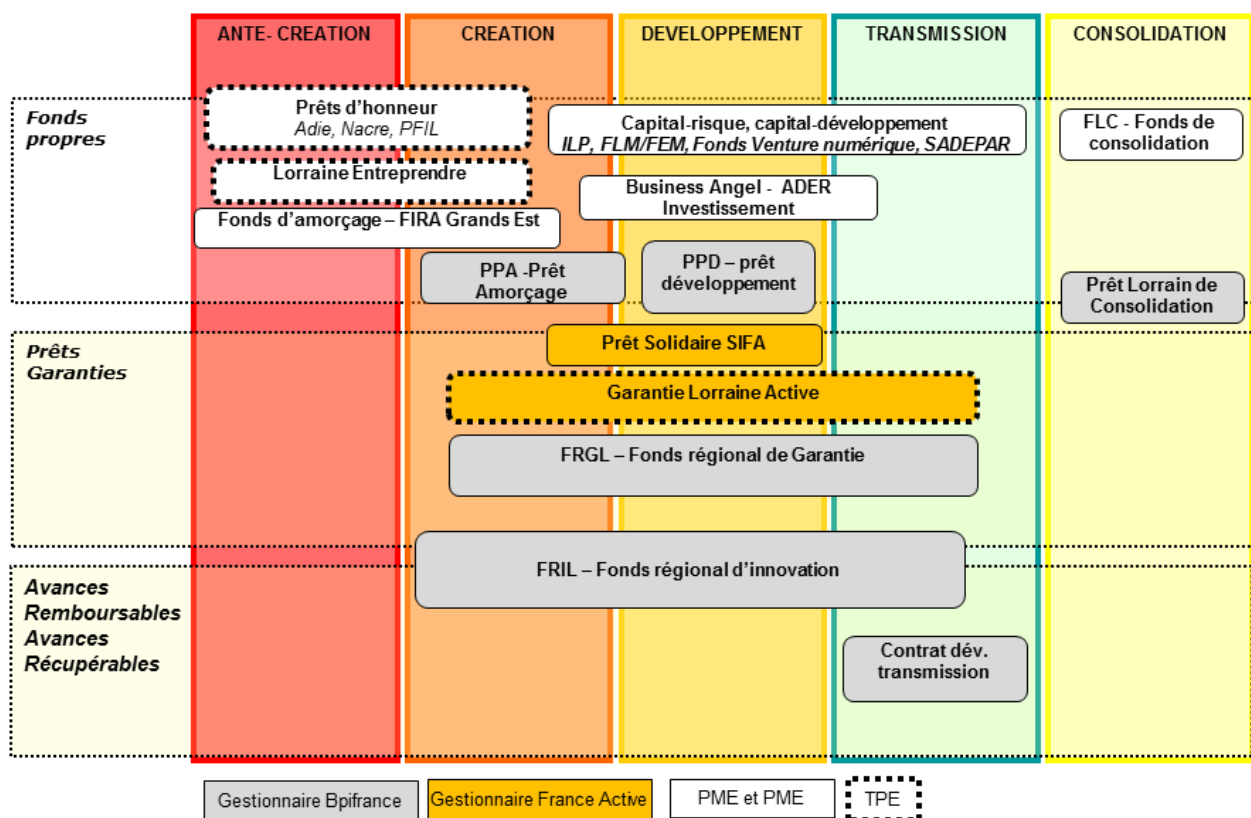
ANTE- CREATION

CREATION

DEVELOPPEMENT

TRANSMISSION

CONSOLIDATION

Fonds propres

Prêts d'honneur
Adie, Nacre, PFIL

Capital-risque, capital-développement
ILP, FLM/FEM, Fonds Venture numérique, SADEPAR

FLC - Fonds de consolidation

Lorraine Entreprendre

Business Angel - ADER Investissement

Fonds d'amorçage – FIRA Grands Est

PPA -Prêt Amorçage

PPD – prêt développement

Prêt Lorrain de Consolidation

Prêts Garanties

Prêt Solidaire SIFA

Garantie Lorraine Active

FRGL – Fonds régional de Garantie

Avances Remboursables Avances Récupérables

FRIL – Fonds régional d'innovation

Contrat dév. transmission

Gestionnaire Bpifrance

Gestionnaire France Active

PME et PME

TPE